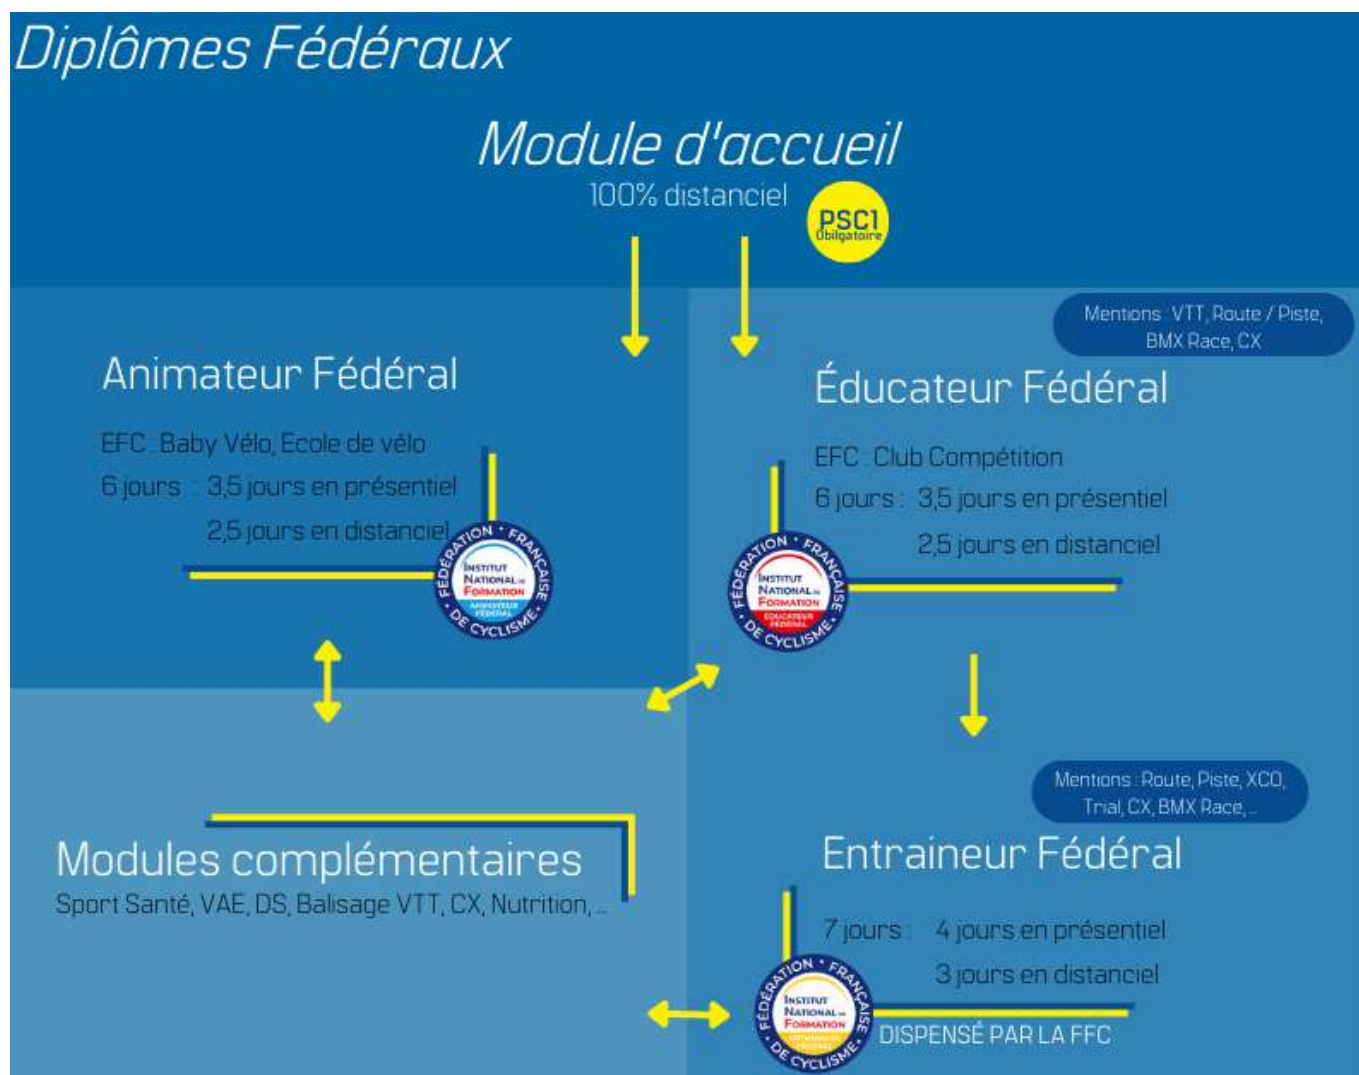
Diplômes Fédéraux

Module d'accueil
100% distanciel

PSC1
Obligatoire

Animateur Fédéral

EFC : Baby Vélo, Ecole de vélo
6 jours : 3,5 jours en présentiel
2,5 jours en distanciel

FÉDÉRATION FRANÇAISE DE CYCLISME
INSTITUT NATIONAL DE FORMATION
ANIMATEUR FÉDÉRAL

Mentions : VTT, Route / Piste, BMX Race, CX

Éducateur Fédéral

EFC : Club Compétition
6 jours : 3,5 jours en présentiel
2,5 jours en distanciel

FÉDÉRATION FRANÇAISE DE CYCLISME
INSTITUT NATIONAL DE FORMATION
ÉDUCATEUR FÉDÉRAL

Mentions : Route, Piste, XCO, Trial, CX, BMX Race, ...

Modules complémentaires
Sport Santé, VAE, DS, Balisage VTT, CX, Nutrition, ...

Entraineur Fédéral

7 jours : 4 jours en présentiel
3 jours en distanciel

FÉDÉRATION FRANÇAISE DE CYCLISME
INSTITUT NATIONAL DE FORMATION
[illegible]

DISPENSÉ PAR LA FFC